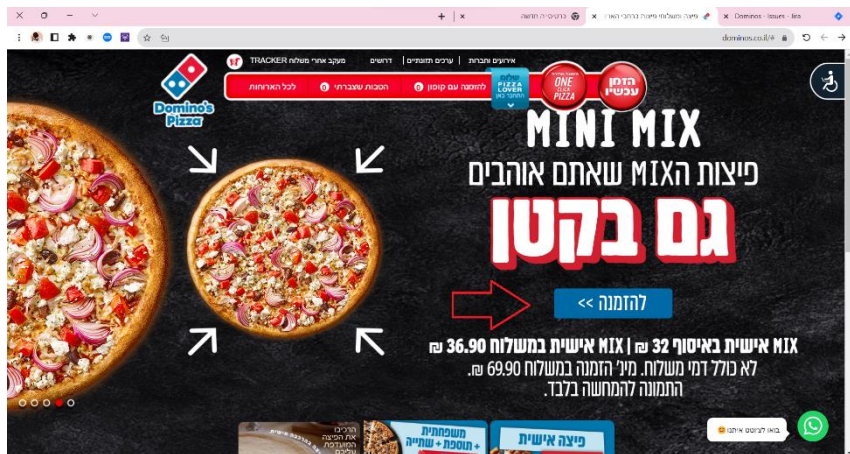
Dominos - Issues - Jira
פיצה משלוחים פיצות בהזמנה
ברוכים הבאים
dominos.co.il/#
אירועים וחברות | ערכים תזונתיים | דרושים | מעקב אחרי משלוח TRACKER
Domino's Pizza
לכל הארוחות
הטבות עצבניות
להזמנה עם קופון
PIZZA LOVER
ONE CLICK PIZZA
הזמן עכשיו
MINI MIX
פיצות הMIX שאתם אוהבים
גם בקטן
להזמנה >>
MIX אישית באיסוף 32 ₪ | MIX אישית במשלוח 36.90 ₪
לא כולל דמי משלוח. מינ' הזמנה במשלוח 69.90 ₪.
התמונה להמחשה בלבד.
משפחתית + תוספת + שתיה
פיצה אישית
באו לצ'וטט איתנו!